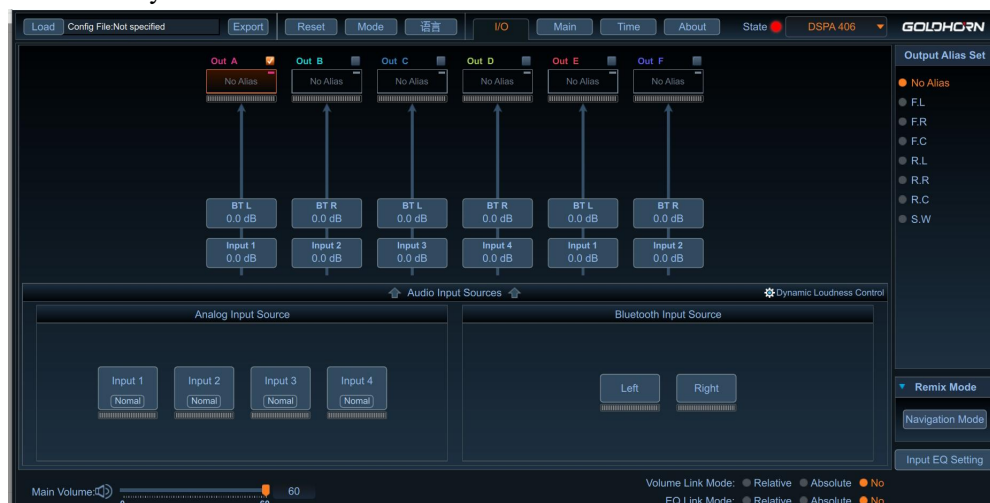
Load Config File:Not specified Export Reset Mode 语言 I/O Main Time About State DSPA 406 GOLDHORN

Output Alias Set
No Alias
F.L
F.R
F.C
R.L
R.R
R.C
S.W

Out A Out B Out C Out D Out E Out F
No Alias No Alias No Alias No Alias No Alias No Alias

BT L 0.0 dB
BT R 0.0 dB
BT L 0.0 dB
BT R 0.0 dB
BT L 0.0 dB
BT R 0.0 dB

Input 1 0.0 dB
Input 2 0.0 dB
Input 3 0.0 dB
Input 4 0.0 dB
Input 1 0.0 dB
Input 2 0.0 dB

Audio Input Sources
Dynamic Loudness Control

Analog Input Source
Input 1 Nomal
Input 2 Nomal
Input 3 Nomal
Input 4 Nomal

Bluetooth Input Source
Left
Right

Remix Mode
Navigation Mode
Input EQ Setting

Main Volume: 60
Volume Link Mode: Relative Absolute No
EQ Link Mode: Relative Absolute No